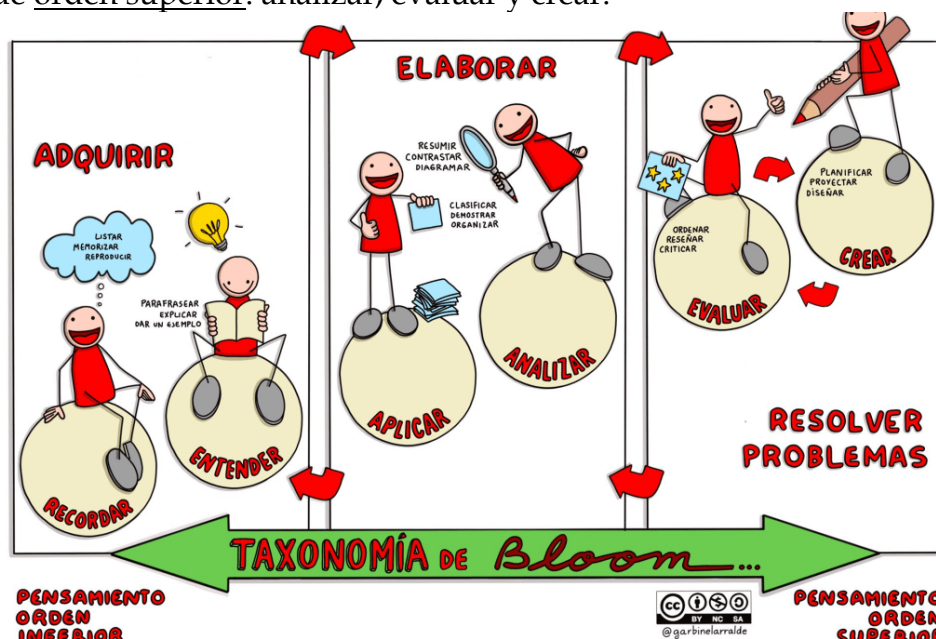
de orden superior: analizar, evaluar y crear.

ADQUIRIR

LISTAR
MEMORIZAR
REPRODUCIR

PARAFRASEAR
EXPLICAR
DAR UN EJEMPLO

RECORDAR

ENTENDER

ELABORAR

RESUMIR
CONTRASTAR
DIAGRAMAR

CLASIFICAR
DEMOSTRAR
ORGANIZAR

APLICAR

ANALIZAR

ORDENAR
RESEÑAR
CRITICAR

EVALUAR

PLANIFICAR
PROYECTAR
DISEÑAR

CREAR

RESOLVER PROBLEMAS

TAXONOMÍA DE Bloom...

PENSAMIENTO ORDEN INFERIOR

BY NC SA
@garbinelarralde

PENSAMIENTO ORDEN SUPERIOR